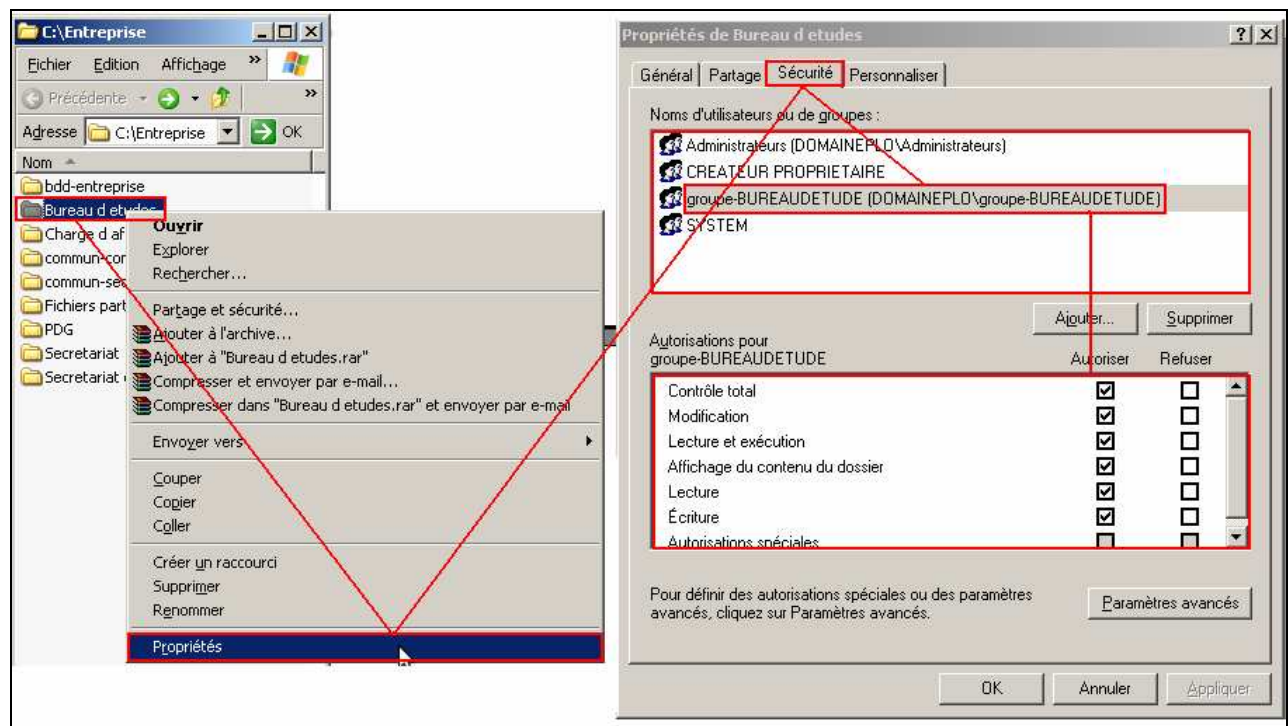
C:\Entreprise

Fichier Edition Affichage »

Précédente »

Adresse C:\Entreprise OK

Nom

bdd-entreprise
Bureau d etudes
Charge d af
commun-cor
commun-sec
Fichiers part
PDG
Secretariat
Secretariat

Ouvrir
Explorer
Rechercher...
Partage et sécurité...
Ajouter à l'archive...
Ajouter à "Bureau d etudes.rar"
Compresser et envoyer par e-mail...
Compresser dans "Bureau d etudes.rar" et envoyer par e-mail
Envoyer vers
Couper
Copier
Coller
Créer un raccourci
Supprimer
Renommer
Propriétés

Propriétés de Bureau d etudes ? X

Général Partage Sécurité Personnaliser

Noms d'utilisateurs ou de groupes :

Administrateurs (DOMAINEPLO\Administrateurs)
CREATEUR PROPRIETAIRE
groupe-BUREAUDETUDE (DOMAINEPLO\groupe-BUREAUDETUDE)
SYSTEM

Ajouter... Supprimer

Autorisations pour groupe-BUREAUDETUDE Autoriser Refuser

| | Autoriser | Refuser |
|---|---|---|
| Contrôle total | ☑ | ☐ |
| Modification | ☑ | ☐ |
| Lecture et exécution | ☑ | ☐ |
| Affichage du contenu du dossier | ☑ | ☐ |
| Lecture | ☑ | ☐ |
| Écriture | ☑ | ☐ |
| Autorisations spéciales | ☐ | ☐ |

Pour définir des autorisations spéciales ou des paramètres avancés, cliquez sur Paramètres avancés.

Paramètres avancés

OK Annuler Appliquer